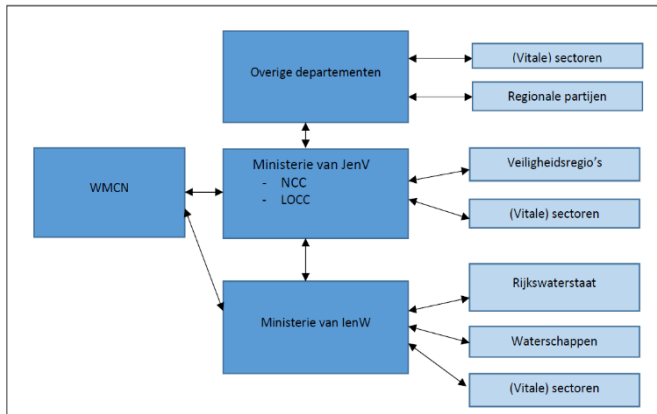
Overige departementen

(Vitale) sectoren

Regionale partijen

WMCN

Ministerie van JenV
- NCC
- LOCC

Veiligheidsregio's

(Vitale) sectoren

Ministerie van IenW

Rijkswaterstaat

Waterschappen

(Vitale) sectoren